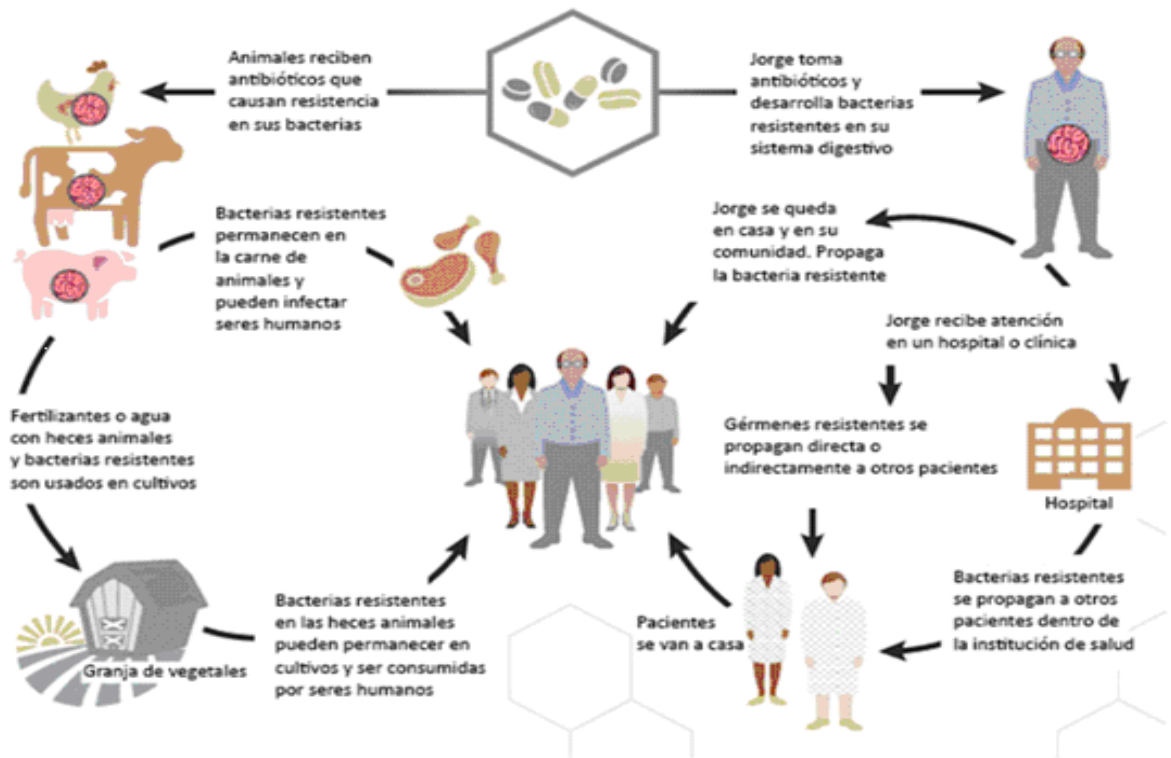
Animales reciben antibióticos que causan resistencia en sus bacterias

Jorge toma antibióticos y desarrolla bacterias resistentes en su sistema digestivo

Bacterias resistentes permanecen en la carne de animales y pueden infectar seres humanos

Jorge se queda en casa y en su comunidad. Propaga la bacteria resistente

Jorge recibe atención en un hospital o clínica

Fertilizantes o agua con heces animales y bacterias resistentes son usados en cultivos

Gérmenes resistentes se propagan directa o indirectamente a otros pacientes

Hospital

Bacterias resistentes en las heces animales pueden permanecer en cultivos y ser consumidas por seres humanos

Pacientes se van a casa

Bacterias resistentes se propagan a otros pacientes dentro de la institución de salud

Granja de vegetales